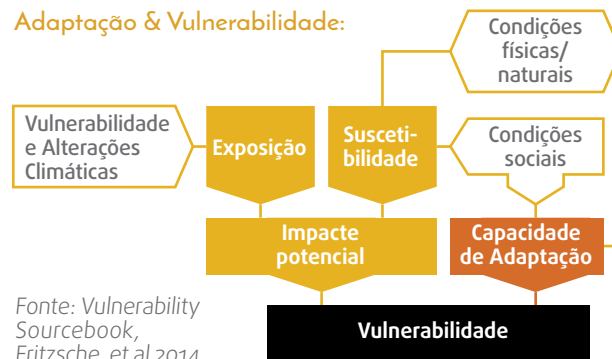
Adaptação & Vulnerabilidade:

Condições físicas/ naturais

Vulnerabilidade e Alterações Climáticas

Exposição

Susceti-bilidade

Condições sociais

Impacte potencial

Capacidade de Adaptação

Fonte: Vulnerability Sourcebook, Fritzsche, et al 2014

Vulnerabilidade